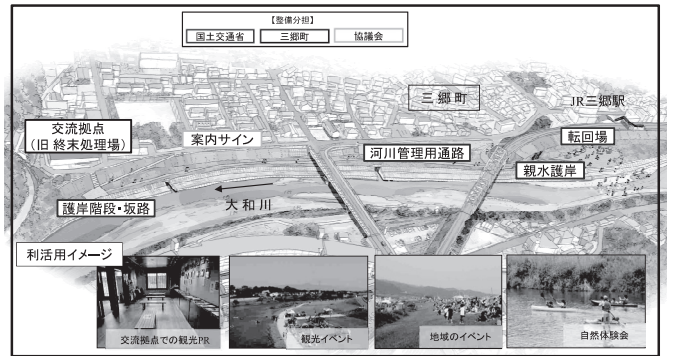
【整備分担】
国土交通省
三郷町
協議会

三郷町
JR三郷駅
交流拠点
（旧 終末処理場）
案内サイン
河川管理用通路
転回場
親水護岸
護岸階段・坂路
大和川

利活用イメージ
交流拠点での観光PR
観光イベント
地域のイベント
自然体験会